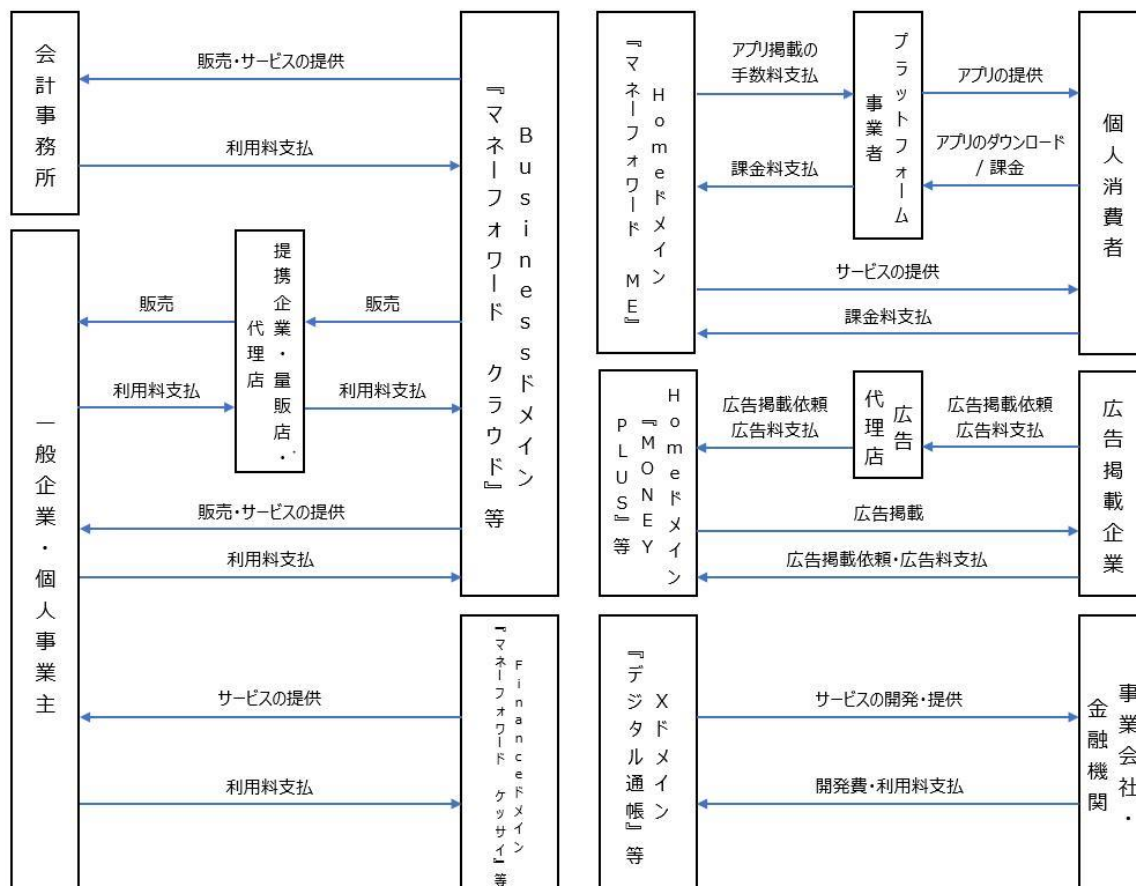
会計事務所

販売・サービスの提供

利用料支払

一般企業・個人事業主

提携企業・量販店・代理店

販売

販売

利用料支払

利用料支払

Businessドメイン

『マネーフォワード クラウド』等

販売・サービスの提供

利用料支払

サービスの提供

利用料支払

Financeドメイン

『マネーフォワード ケッサイ』等

Homeドメイン

『マネーフォワード ME』

アプリ掲載の手数料支払

課金料支払

プラットフォーム事業者

アプリの提供

アプリのダウンロード / 課金

個人消費者

サービスの提供

課金料支払

Homeドメイン

『MONEY PLUS』等

広告掲載依頼 広告料支払

広告代理店

広告掲載依頼 広告料支払

広告掲載企業

広告掲載

広告掲載依頼・広告料支払

Xドメイン

『デジタル通帳』等

サービスの開発・提供

開発費・利用料支払

金融機関

事業会社・